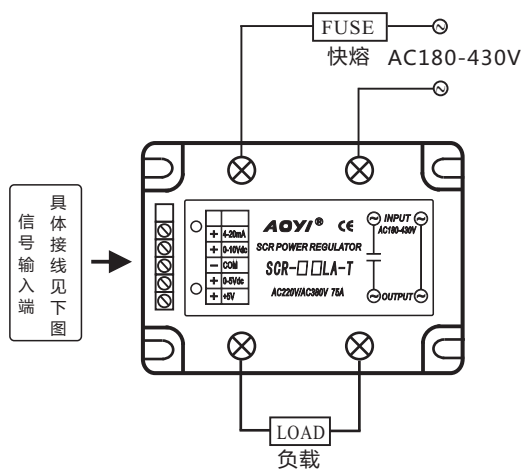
FUSE
快熔 AC180-430V

信号输入端

具体接线见下图

| + | 4-20mA |
|---|---|
| + | 0-10Vdc |
| − | COM |
| + | 0-5Vdc |
| + | +5V |

AOYI® CE
SCR POWER REGULATOR
SCR-□□LA-T
AC220V/AC380V 75A

INPUT
AC180-430V
OUTPUT

LOAD
负载